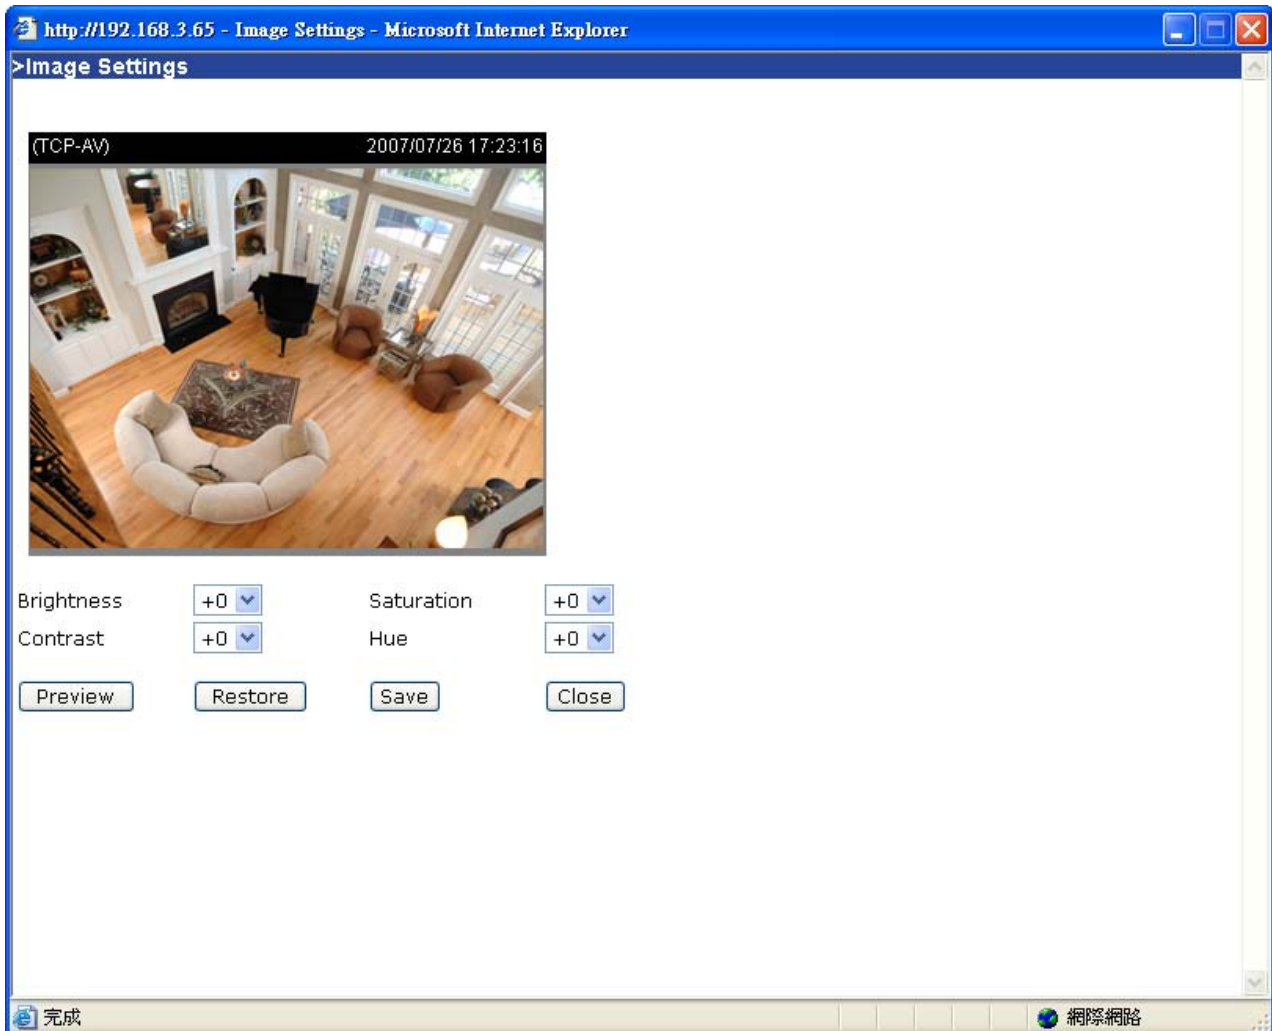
http://192.168.3.65 - Image Settings - Microsoft Internet Explorer

>Image Settings

(TCP-AV) 2007/07/26 17:23:16

Brightness +0
Saturation +0
Contrast +0
Hue +0

Preview Restore Save Close

完成
網際網路